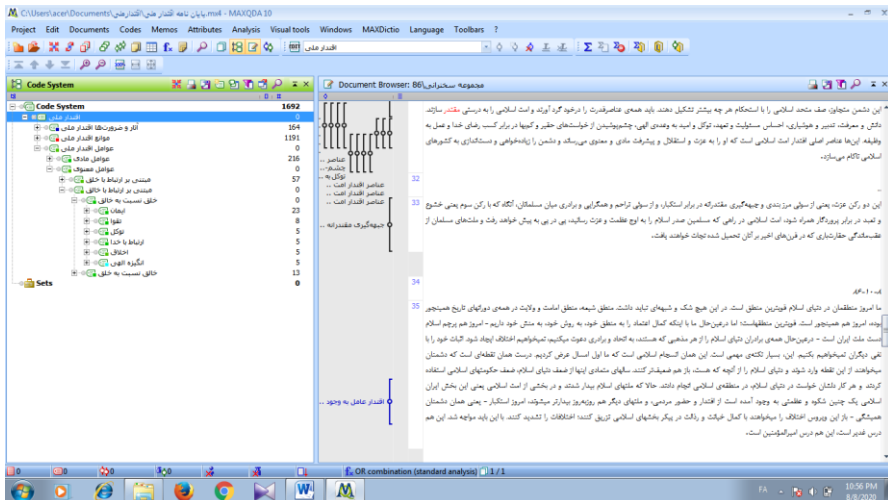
C:\Users\acer\Documents\پایان نامه اقتدار ملی(اقتدارملی).mx4 - MAXQDA 10

Project Edit Documents Codes Memos Attributes Analysis Visual tools Windows MAXDictio Language Toolbars ?

اقتدار ملی

Code System

Code System 1692
اقتدار ملی 0
آثار و ضرورتها اقتدار ملی 164
موانع اقتدار ملی 1191
عوامل اقتدار ملی 0
عوامل مادی 216
عوامل معنوی 0
مبتنی بر ارتباط با خلق 57
مبتنی بر ارتباط با خالق 0
خلق نسبت به خالق 0
ایمان 23
تقوا 8
توکل 5
ارتباط با خدا 5
اخلاق 5
انگیزه الهی 5
خالق نسبت به خلق 13
Sets 0

Document Browser: مجموعه سخنرانی 86

عناصر اقتدار امت ...
عناصر اقتدار امت ...
عناصر اقتدار امت ...
جبهه‌گیری مقتدرانه ...
اقتدار عامل به وجود ...

این دشمن متجاوز، صف متحد اسلامی را با استحکام هر چه بیشتر تشکیل دهند. باید همه‌ی عناصرقدرت را درخود گرد آورند و امت اسلامی را به درستی مقتدر سازند. دانش و معرفت، تدبیر و هوشیاری، احساس مسئولیت و تعهد، توکل و امید به وعده‌ی الهی، چشم‌پوشیدن از خواسته‌های حقیر و کمبها در برابر کسب رضای خدا و عمل به وظیفه. اینها عناصر اصلی اقتدار امت اسلامی است که او را به عزت و استقلال و پیشرفت مادی و معنوی می‌رساند و دشمن را زیاده‌خواهی و دست‌اندازی به کشورهای اسلامی ناکام می‌سازد.

32

33 این دو رکن عزت، یعنی از سوئی مرزبندی و چهره‌گیری مقتدرانه در برابر استکبار، و از سوئی تراحم و همگرایی و برادری میان مسلمانان، آنگاه که با رکن سوم یعنی خشوع و تعبد در برابر پروردگار همراه شود، امت اسلامی در راهی که مسلمین صدر اسلام را به اوج عظمت و عزت رسانید، پی در پی به پیش خواهد رفت و ملتهای مسلمان از عقب‌ماندگی حقارت‌باری که در قرن‌های اخیر بر آنان تحمیل شده نجات خواهند یافت.

34

35 ما امروز متعلقمان در دنیای اسلام قویترین منطق است. در این هیچ شک و شبهه‌ای نباید داشت. منطق شیعه، منطق امامت و ولایت در همه‌ی دورانهای تاریخ همینجور بوده. امروز هم همینجور است. قویترین منطقهاست؛ اما درعین‌حال ما با اینکه کمال اعتماد را به منطق خود، به روش خود، به منش خود داریم - امروز هم پرچم اسلام دست ملت ایران است - درعین‌حال همه‌ی برادران دنیای اسلام را از هر مذهبی که هستند، به اتحاد و برادری دعوت میکنیم. نمیخواهیم اختلاف ایجاد شود. اثبات خود را نفی دیگران نمیخواهیم بکنیم. این، بسیار نکته‌ی مهمی است. این همان انسجام اسلامی است که ما اول امسال عرض کردیم. درست همان نقطه‌ای است که دشمنان میخواهند از این نقطه وارد شوند و دنیای اسلام را از آنچه که هست، بار هم ضعیف‌تر کنند. سالهای متمادی اینها از ضعف دنیای اسلام، ضعف حکومتهای اسلامی استفاده کردند و هر کار دلشان خواست در دنیای اسلام، در منطقه‌ی اسلامی انجام دادند. حالا که ملتهای اسلام بیدار شده‌اند و در بخشی از امت اسلامی، یعنی این بخش ایران اسلامی یک چنین شکوه و عظمتی به وجود آمده است از اقتدار و حضور مردمی، و ملتهای دیگر هم روزبه‌روز بیدارتر میشوند، امروز استکبار - یعنی همان دشمنان همیشگی - باز این ویروس اختلاف را میخواهند با کمال خباثت و رذالت در پیکر بخشهای اسلامی تزریق کنند؛ اختلافات را تشدید کنند. با این باید مواجه شد. این هم درس غدیر است. این هم درس امیرالمؤمنین است.

OR combination (standard analysis) 1 / 1

FA 10:56 PM 8/8/2020